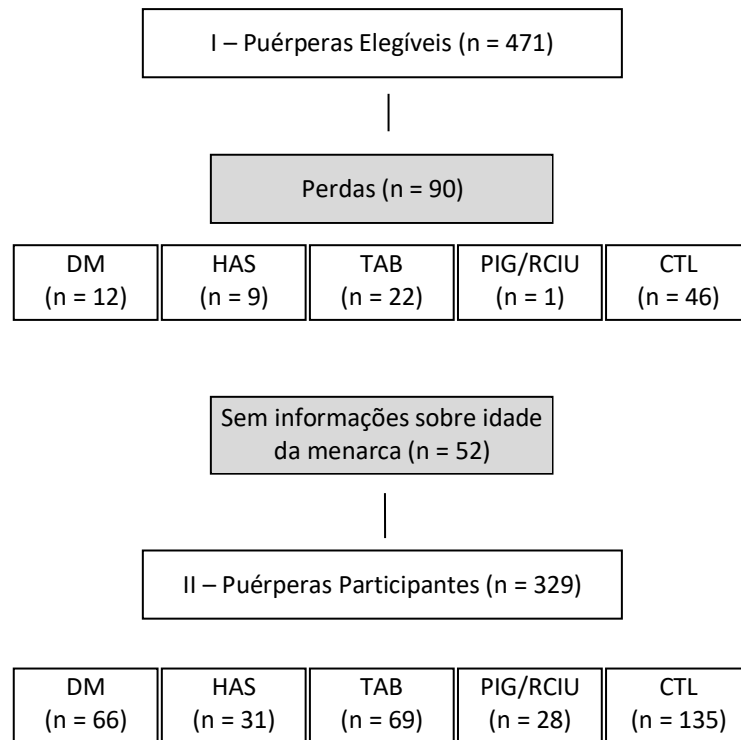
I – Puérperas Elegíveis (n = 471)

Perdas (n = 90)

| DM (n = 12) | HAS (n = 9) | TAB (n = 22) | PIG/RCIU (n = 1) | CTL (n = 46) |
|---|---|---|---|---|

Sem informações sobre idade da menarca (n = 52)

II – Puérperas Participantes (n = 329)

| DM (n = 66) | HAS (n = 31) | TAB (n = 69) | PIG/RCIU (n = 28) | CTL (n = 135) |
|---|---|---|---|---|